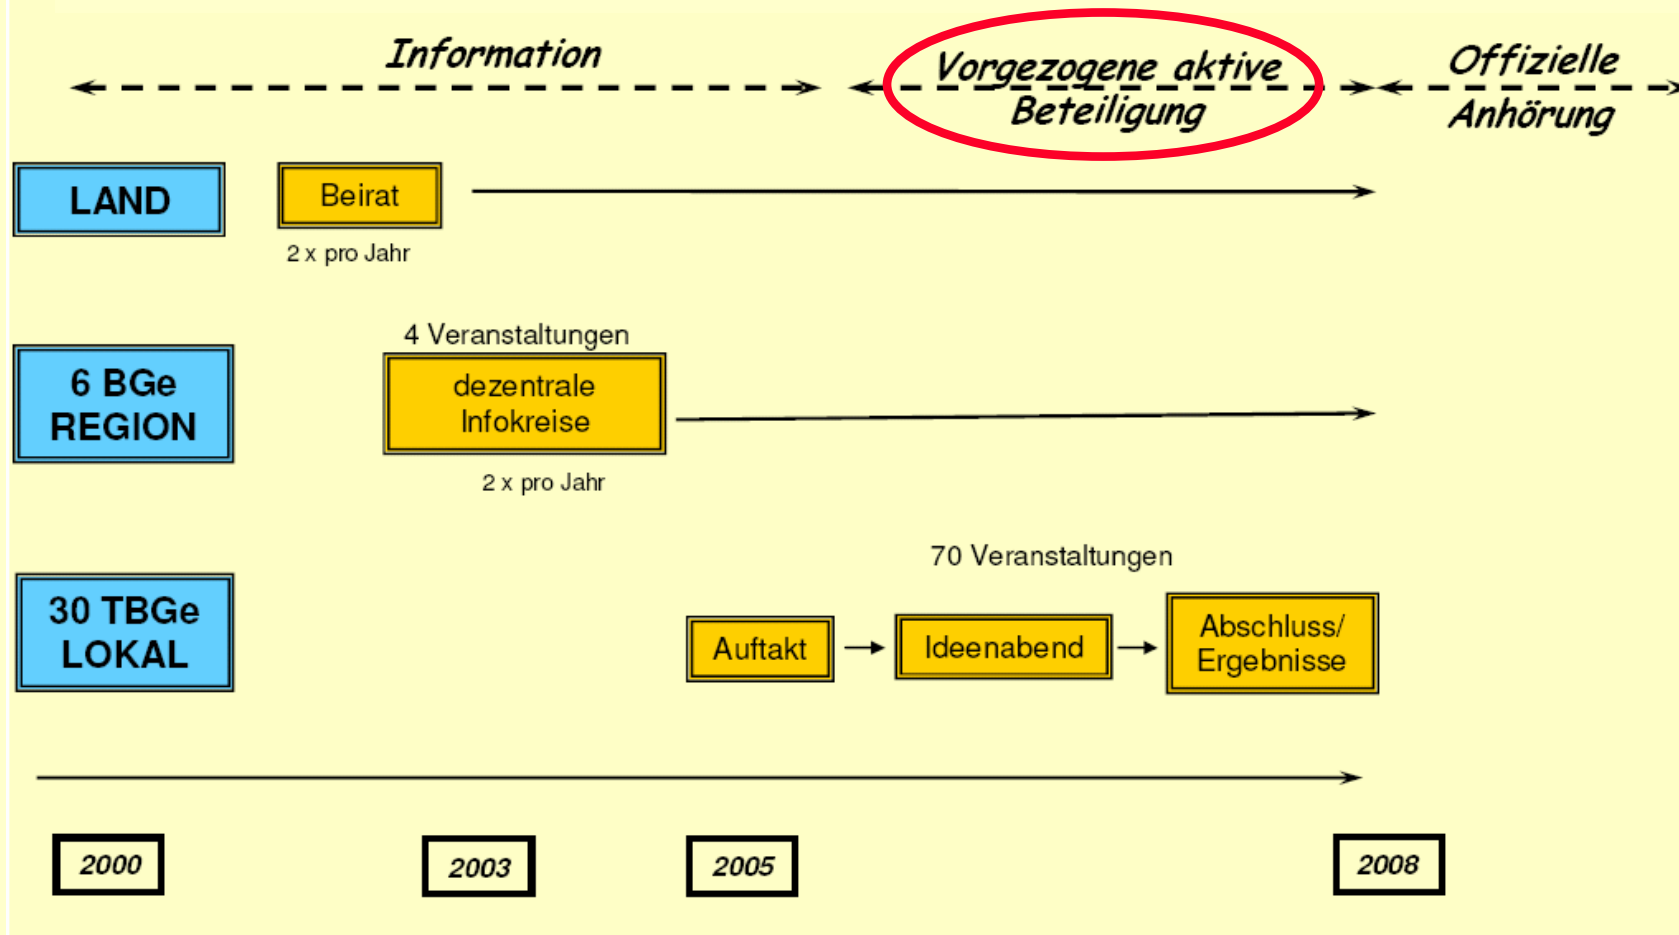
Information

Vorgezogene aktive Beteiligung

Offizielle Anhörung

LAND

Beirat

2 x pro Jahr

6 BGe REGION

4 Veranstaltungen

dezentrale Infokreise

2 x pro Jahr

30 TBGe LOKAL

70 Veranstaltungen

Auftakt

Ideenabend

Abschluss/ Ergebnisse

2000

2003

2005

2008